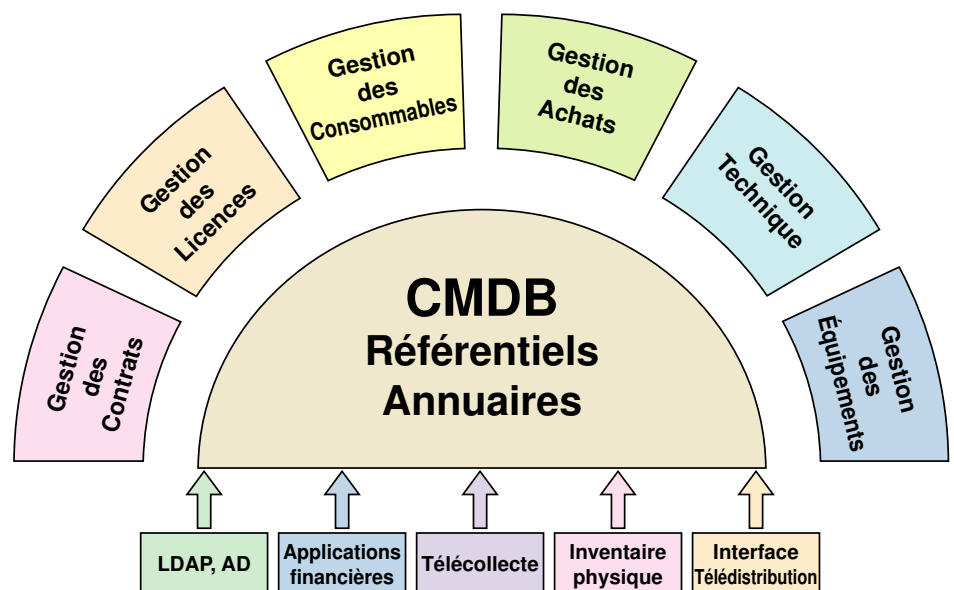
Gestion des Contrats

Gestion des Licences

Gestion des Consommables

Gestion des Achats

Gestion Technique

Gestion des Équipements

CMDB
Référentiels
Annuaires

LDAP, AD

Applications financières

Télécollecte

Inventaire physique

Interface Télédistribution